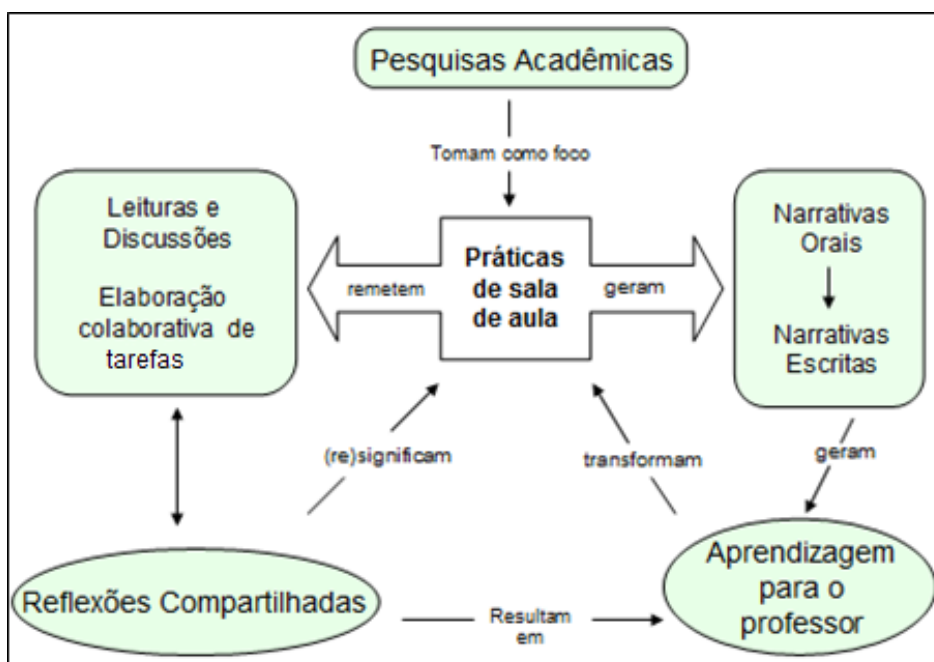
Pesquisas Acadêmicas

Tomam como foco

Leituras e Discussões

Elaboração colaborativa de tarefas

remetem

Práticas de sala de aula

geram

Narrativas Orais

Narrativas Escritas

(re)significam

transformam

geram

Reflexões Compartilhadas

Resultam em

Aprendizagem para o professor